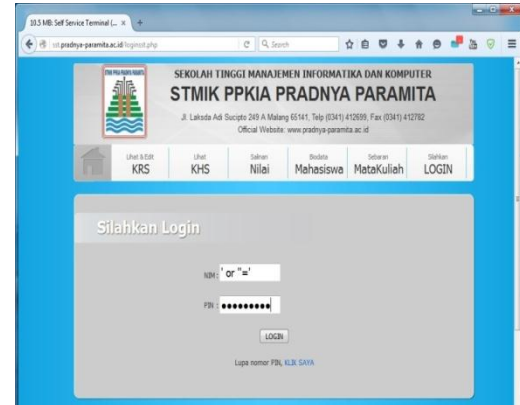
10.5 MB: Self Service Terminal (... ×  +

sst.pradnya-paramita.ac.id/loginsit.php

Search

STMIK PPKIA PRADNYA

SEKOLAH TINGGI MANAJEMEN INFORMATIKA DAN KOMPUTER

STMIK PPKIA PRADNYA PARAMITA

Jl. Laksda Adi Sucipto 249 A Malang 65141, Telp (0341) 412699, Fax (0341) 412782
Official Website: www.pradnya-paramita.ac.id

Lihat & Edit KRS | Lihat KHS | Salinan Nilai | Biodata Mahasiswa | Sebaran MataKuliah | Silahkan LOGIN

Silahkan Login

NIM : ' or "='

PIN : •••••••••

LOGIN

Lupa nomor PIN, KLIK SAYA